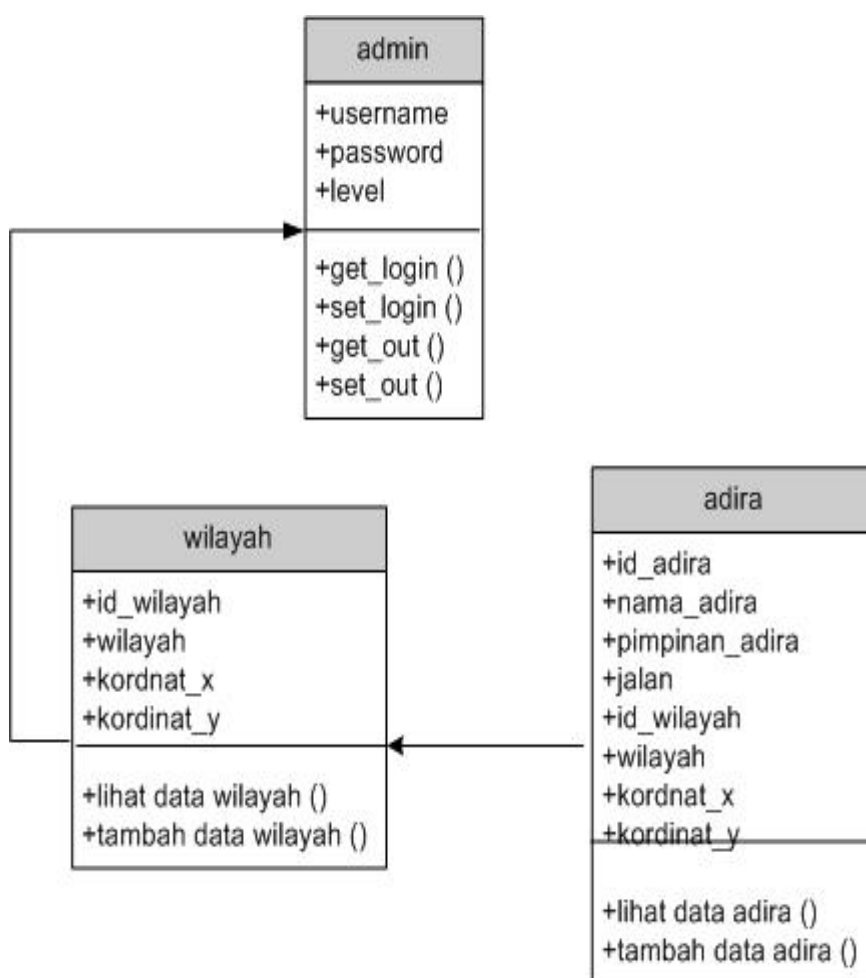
admin

+username
+password
+level

+get_login ()
+set_login ()
+get_out ()
+set_out ()

wilayah

+id_wilayah
+wilayah
+kordnat_x
+kordinat_y

+lihat data wilayah ()
+tambah data wilayah ()

adira

+id_adira
+nama_adira
+pimpinan_adira
+jalan
+id_wilayah
+wilayah
+kordnat_x
+kordinat_y

+lihat data adira ()
+tambah data adira ()